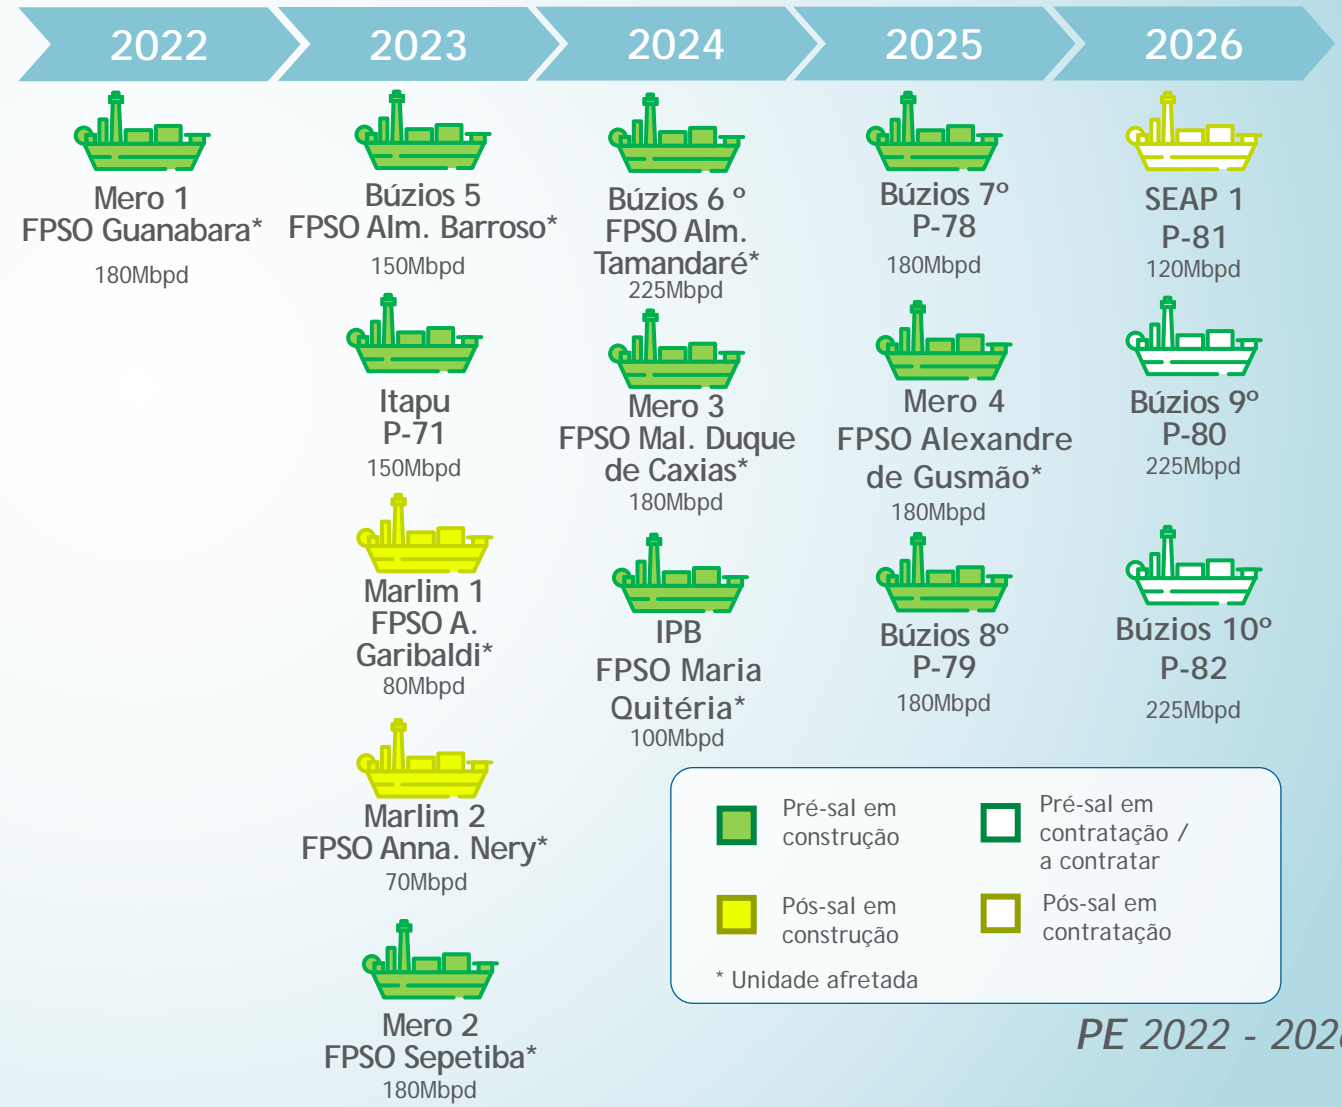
2022

Mero 1
FPSO Guanabara*
180Mbpd

2023

Búzios 5
FPSO Alm. Barroso*
150Mbpd

Itapu
P-71
150Mbpd

Marlim 1
FPSO A. Garibaldi*
80Mbpd

Marlim 2
FPSO Anna. Nery*
70Mbpd

Mero 2
FPSO Sepetiba*
180Mbpd

2024

Búzios 6 º
FPSO Alm. Tamandaré*
225Mbpd

Mero 3
FPSO Mal. Duque de Caxias*
180Mbpd

IPB
FPSO Maria Quitéria*
100Mbpd

2025

Búzios 7º
P-78
180Mbpd

Mero 4
FPSO Alexandre de Gusmão*
180Mbpd

Búzios 8º
P-79
180Mbpd

2026

SEAP 1
P-81
120Mbpd

Búzios 9º
P-80
225Mbpd

Búzios 10º
P-82
225Mbpd

Pré-sal em construção

Pré-sal em contratação / a contratar

Pós-sal em construção

Pós-sal em contratação

* Unidade afretada

PE 2022 - 202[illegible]